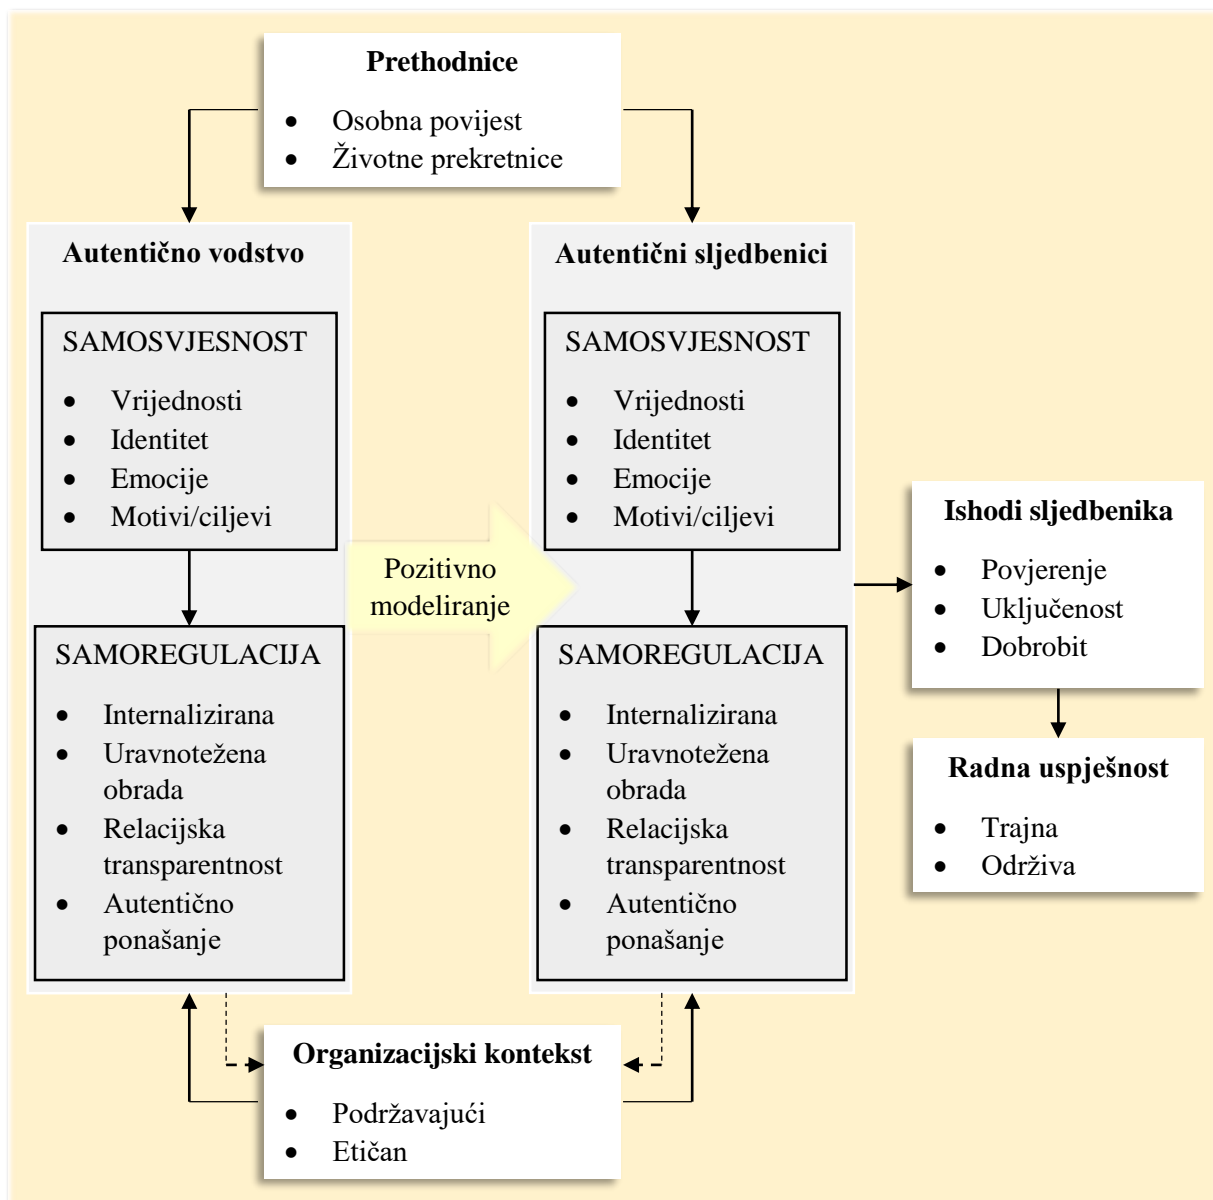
**Prethodnice**

- Osobna povijest
- Životne prekretnice

**Autentično vodstvo**

SAMOSVJESNOST

- Vrijednosti
- Identitet
- Emocije
- Motivi/ciljevi

SAMOREGULACIJA

- Internalizirana
- Uravnotežena obrada
- Relacijska transparentnost
- Autentično ponašanje

Pozitivno modeliranje

**Autentični sljedbenici**

SAMOSVJESNOST

- Vrijednosti
- Identitet
- Emocije
- Motivi/ciljevi

SAMOREGULACIJA

- Internalizirana
- Uravnotežena obrada
- Relacijska transparentnost
- Autentično ponašanje

**Ishodi sljedbenika**

- Povjerenje
- Uključenost
- Dobrobit

**Radna uspješnost**

- Trajna
- Održiva

**Organizacijski kontekst**

- Podržavajući
- Etičan